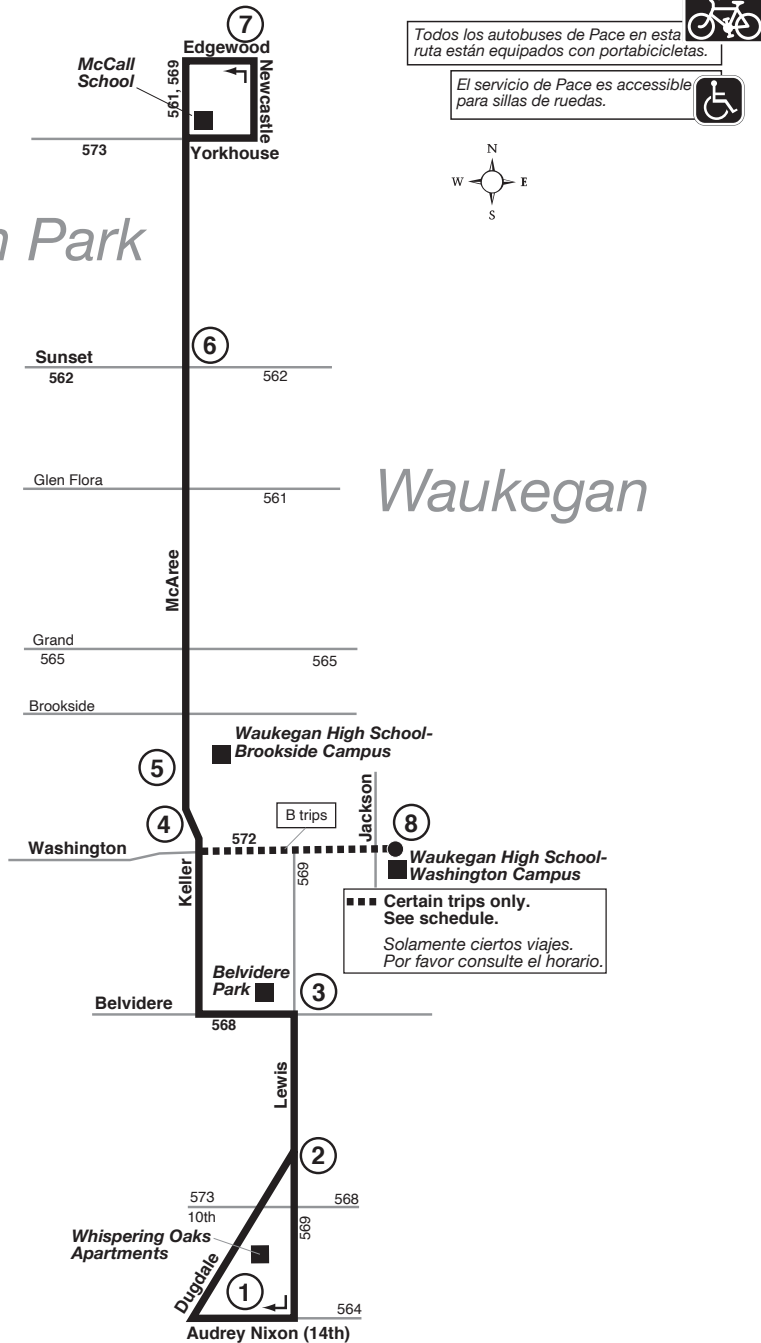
Todos los autobuses de Pace en esta ruta están equipados con portabicicletas.

El servicio de Pace es accessible para sillas de ruedas.

N
W
E
S

7
Edgewood
McCall School
561, 569
Newcastle
573
Yorkhouse

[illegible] Park

6
Sunset
562
562

Glen Flora
561

Waukegan

McAree

Grand
565
565

Brookside

Waukegan High School-Brookside Campus

5

4
Washington
572
B trips
Jackson
8
Waukegan High School-Washington Campus
569
Keller

Certain trips only. See schedule.
Solamente ciertos viajes. Por favor consulte el horario.

Belvidere Park
3
Belvidere
568

Lewis

2

573
568
10th
Whispering Oaks Apartments
569
Dugdale
1
564
Audrey Nixon (14th)